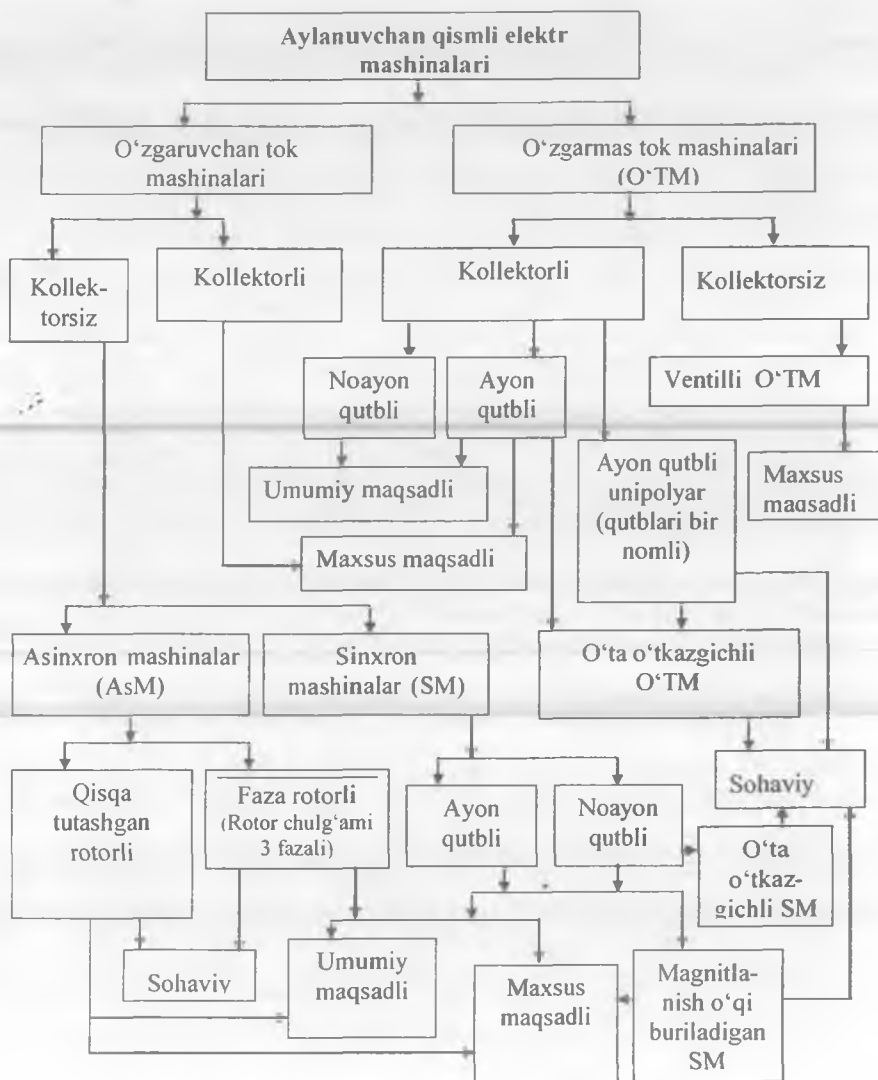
Aylanuvchan qismli elektr mashinalari

O‘zgaruvchan tok mashinalari

O‘zgarmas tok mashinalari (O‘TM)

Kollektorsiz

Kollektorli

Kollektorli

Kollektorsiz

Noayon qutbli

Ayon qutbli

Ventilli O‘TM

Umumiy maqsadli

Ayon qutbli unipolyar (qutblari bir nomli)

Maxsus maqsadli

Maxsus maqsadli

Asinxron mashinalar (AsM)

Sinxron mashinalar (SM)

O‘ta o‘tkazgichli O‘TM

Sohaviy

Qisqa tutashgan rotorli

Faza rotorli (Rotor chulg‘ami 3 fazali)

Ayon qutbli

Noayon qutbli

O‘ta o‘tkazgichli SM

Sohaviy

Umumiy maqsadli

Maxsus maqsadli

Magnitlanish o‘qi buriladigan SM